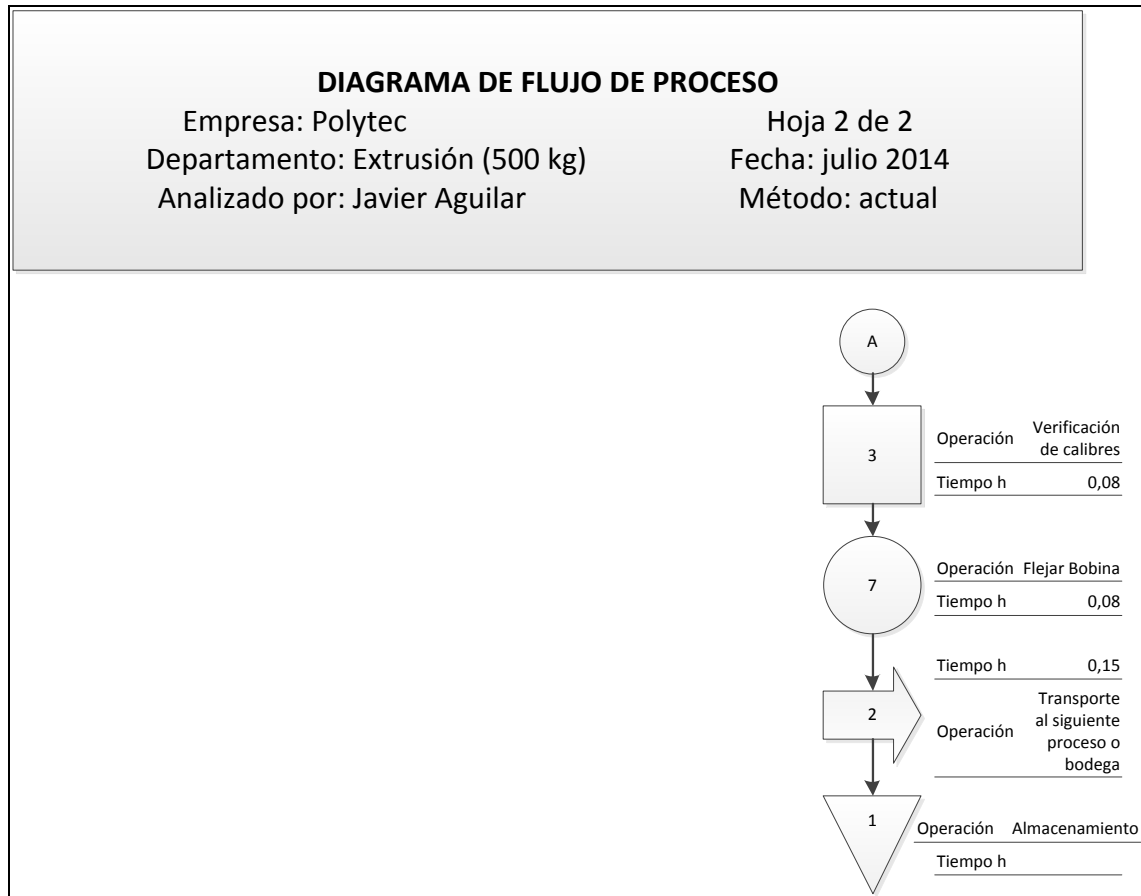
DIAGRAMA DE FLUJO DE PROCESO
Empresa: Polytec
Hoja 2 de 2
Departamento: Extrusión (500 kg)
Fecha: julio 2014
Analizado por: Javier Aguilar
Método: actual

A

3
Operación Verificación de calibres
Tiempo h 0,08

7
Operación Flejar Bobina
Tiempo h 0,08

Tiempo h 0,15
2
Operación Transporte al siguiente proceso o bodega

1
Operación Almacenamiento
Tiempo h